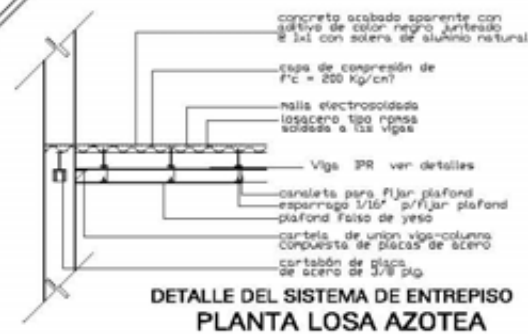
concreto acabado aparente con aditivo de color negro juntead o 1x1 con solera de aluminio natural

capa de compresión de f'c = 200 Kg/cm2

malla electrosoldada
losacero tipo romsa soldada a las vigas

Viga IPR ver detalles

canaleta para fijar plafond
esparrago 1/16" p/fijar plafond
plafond falso de yeso

cartela de union viga-columna compuesta de placas de acero

cartabón de placa de acero de 3/8 plg.

DETALLE DEL SISTEMA DE ENTREPISO
PLANTA LOSA AZOTEA